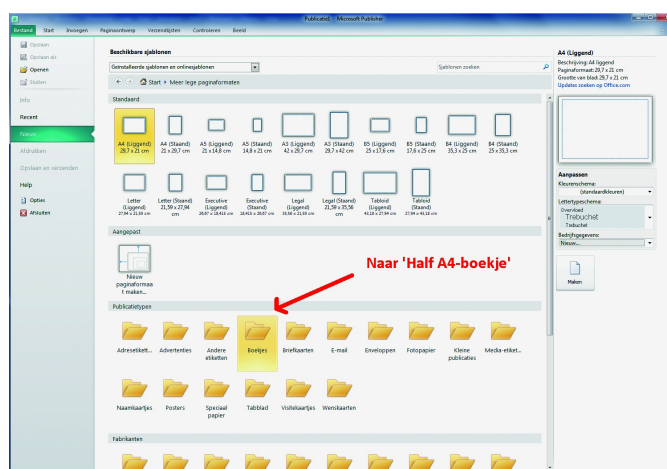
Publicatie1 - Microsoft Publisher

Bestand Start Invoegen Paginaontwerp Verzendlijsten Controleren Beeld

Opslaan
Opslaan als
Openen
Sluiten
Info
Recent
Nieuw
Afdrukken
Opslaan en verzenden
Help
Opties
Afsluiten

Beschikbare sjablonen

Geïnstalleerde sjablonen en onlinesjablonen

Sjablonen zoeken

Start > Meer lege paginaformaten

Standaard

A4 (Liggend) 29,7 x 21 cm
A4 (Staand) 21 x 29,7 cm
A5 (Liggend) 21 x 14,8 cm
A5 (Staand) 14,8 x 21 cm
A3 (Liggend) 42 x 29,7 cm
A3 (Staand) 29,7 x 42 cm
B5 (Liggend) 25 x 17,6 cm
B5 (Staand) 17,6 x 25 cm
B4 (Liggend) 35,3 x 25 cm
B4 (Staand) 25 x 35,3 cm

Letter (Liggend) 27,94 x 21,59 cm
Letter (Staand) 21,59 x 27,94 cm
Executive (Liggend) 26,67 x 18,415 cm
Executive (Staand) 18,415 x 26,67 cm
Legal (Liggend) 35,56 x 21,59 cm
Legal (Staand) 21,59 x 35,56 cm
Tabloid (Liggend) 43,18 x 27,94 cm
Tabloid (Staand) 27,94 x 43,18 cm

Aangepast

Nieuw paginaformaat maken...

Naar 'Half A4-boekje'

Publicatietypen

Adresetiket... Advertenties Andere etiketten Boekjes Briefkaarten E-mail Enveloppen Fotopapier Kleine publicaties Media-etiket...

Naamkaartjes Posters Speciaal papier Tabblad Visitekaartjes Wenskaarten

Fabrikanten

A4 (Liggend)
Beschrijving: A4 liggend
Paginaformaat: 29,7 x 21 cm
Grootte van blad: 29,7 x 21 cm
Updates zoeken op Office.com

Aanpassen
Kleurenschema:
(standaardkleuren)
Lettertypeschema:
Overvloed
Trebuchet
Trebuchet
Bedrijfsgegevens:
Nieuw...

Maken